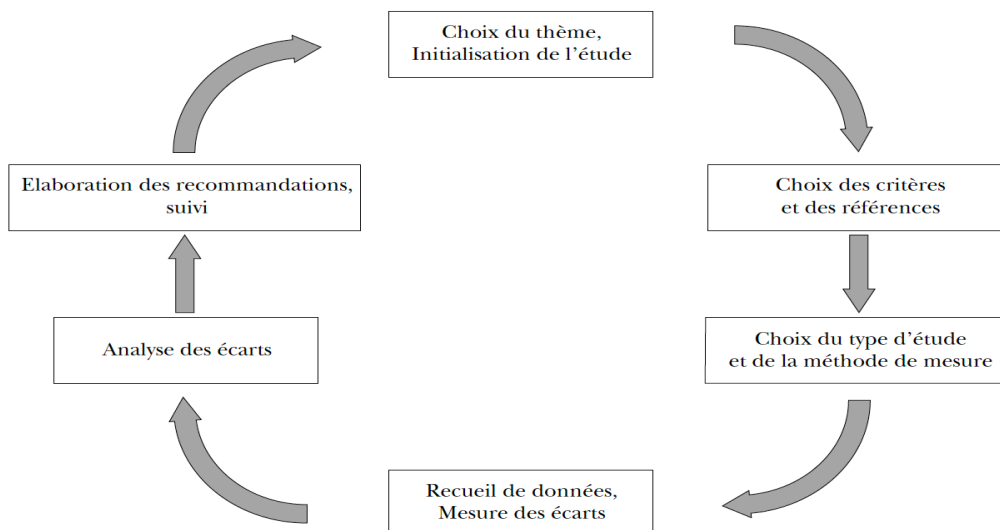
Choix du thème,
Initialisation de l’étude

Choix des critères
et des références

Choix du type d’étude
et de la méthode de mesure

Recueil de données,
Mesure des écarts

Analyse des écarts

Elaboration des recommandations,
suivi